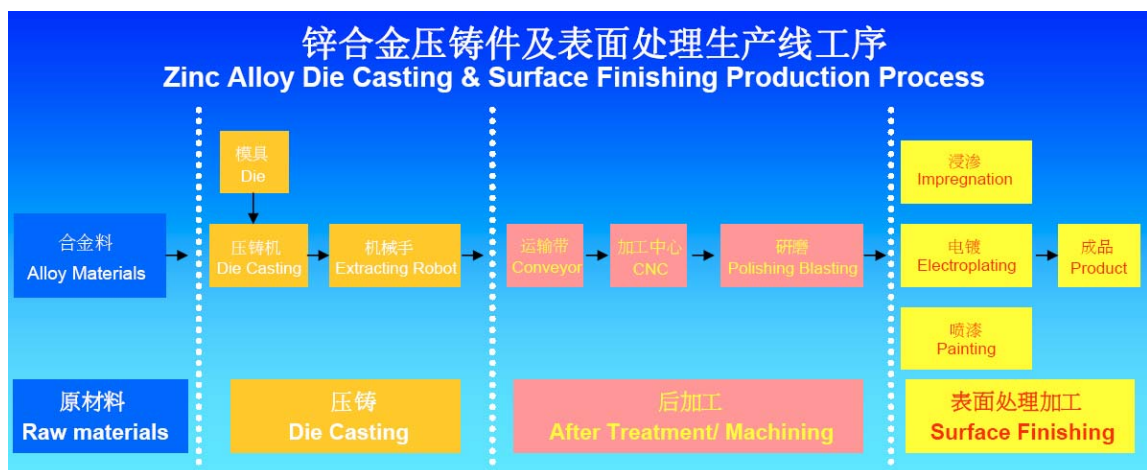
锌合金压铸件及表面处理生产线工序
Zinc Alloy Die Casting & Surface Finishing Production Process

合金料
Alloy Materials

模具
Die

压铸机
Die Casting

机械手
Extracting Robot

运输带
Conveyor

加工中心
CNC

研磨
Polishing Blasting

浸渗
Impregnation

电镀
Electroplating

成品
Product

喷漆
Painting

原材料
Raw materials

压铸
Die Casting

后加工
After Treatment/ Machining

表面处理加工
Surface Finishing